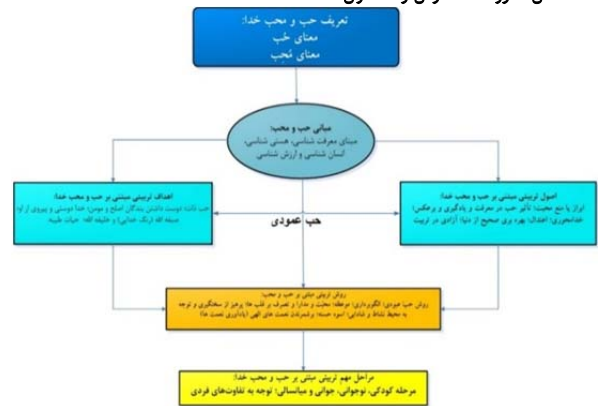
تعریف حب و محب خدا:
معنای حب
معنای مُحب

مبانی حب و محب:
مبنای معرفت شناسی، هستی شناسی، انسان شناسی و ارزش شناسی

اهداف تربیتی مبتنی بر حب و محب خدا:
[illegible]

حب عمودی

اصول تربیتی مبتنی بر حب و محب خدا:
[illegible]

روش تربیتی مبتنی بر حب و محب:
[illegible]

مراحل مهم تربیتی مبتنی بر حب و محب خدا:
مرحله کودکی، نوجوانی، جوانی و میانسالی؛ توجه به تفاوت‌های فردی